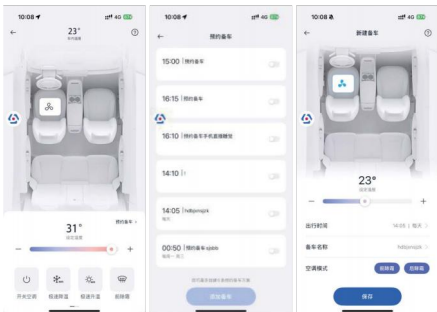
10:08 4G

23°
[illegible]

31°
设定温度

预约备车

开关空调
极速降温
极速升温
前除霜

10:08 4G

预约备车

15:00 | 预约备车

16:15 | 预约备车

16:10 | 预约备车手机蓝牙唤醒

14:10 | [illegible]

14:05 | hdbjsnsjcik
每天

00:50 | 预约备车 sjsbb
周一 周二

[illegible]

添加备车

10:08 4G

新建备车

23°
设定温度

出行时间 14:05 | 每天

备车名称 hdbjsnsjcik

空调模式 前除霜 后除霜

保存